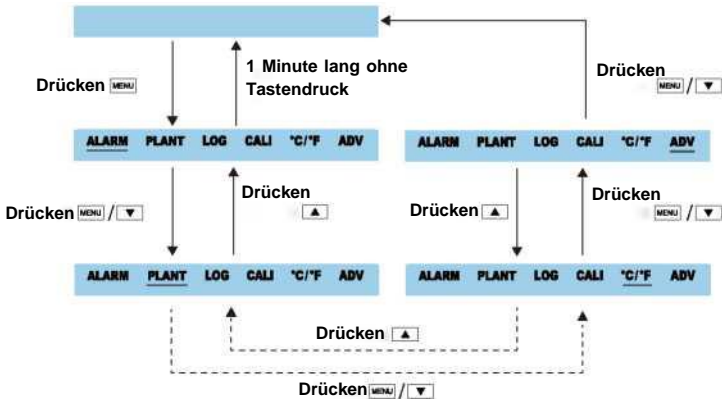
Drücken MENU

1 Minute lang ohne Tastendruck

Drücken MENU / ▼

ALARM PLANT LOG CALI °C/°F ADV

ALARM PLANT LOG CALI °C/°F ADV

Drücken MENU / ▼

Drücken ▲

Drücken ▲

Drücken MENU / ▼

ALARM PLANT LOG CALI °C/°F ADV

ALARM PLANT LOG CALI °C/°F ADV

Drücken ▲

Drücken MENU / ▼